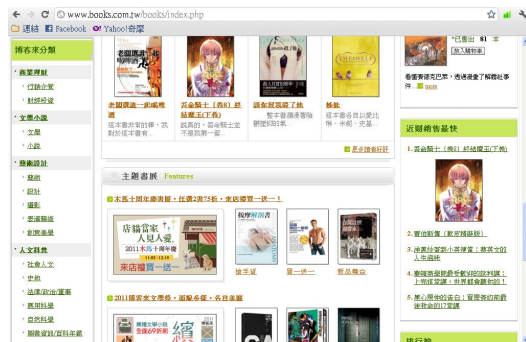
www.books.com.tw/books/index.php

連結 Facebook Yahoo!奇摩

博客來分類

商業理財
行銷企管
財經投資

文學小說
文學
小說

藝術設計
藝術
設計
攝影
悠遊藝術
創意生活

人文社科
社會人文
史地
法律/政治/軍事
應用科學
自然科學
國際資訊/百科年鑑

老闆讓一起咖啡桌
聖劍騎士（典藏）終結魔王(下卷)
這本書是兩個人在...
驚奇

這本書收穫到世界...
說真的，聖劍騎士...
暫不錯的...
這本書收...

更多推薦好書

主題書展 Features

本月十周年感謝書展，任選2書79折，來店禮買一送一！

店鋪當家 人見人愛
2011本店十周年
來店禮買一送一

搶手貨
買一送一
新品推出

2011國際書文學季，國際名著，名作名譜

已售出 81 本
加入購物車
看看有誰來已買，透過這書了解你的選擇

近期銷售最快

1. 聖劍騎士（典藏）終結魔王(下卷)
2. 冒險動畫（歐克撲錄版）
3. 冰箱沖暴歐小妮弹蟲！來來沖的人生指標
4. 審雞開禮掃雞他蛋的認銷網：上帝撞錯機，去年親看雞三年
5. 秘心展伸的告白：冒覺者的前戰後的生命的7堂課

排行榜